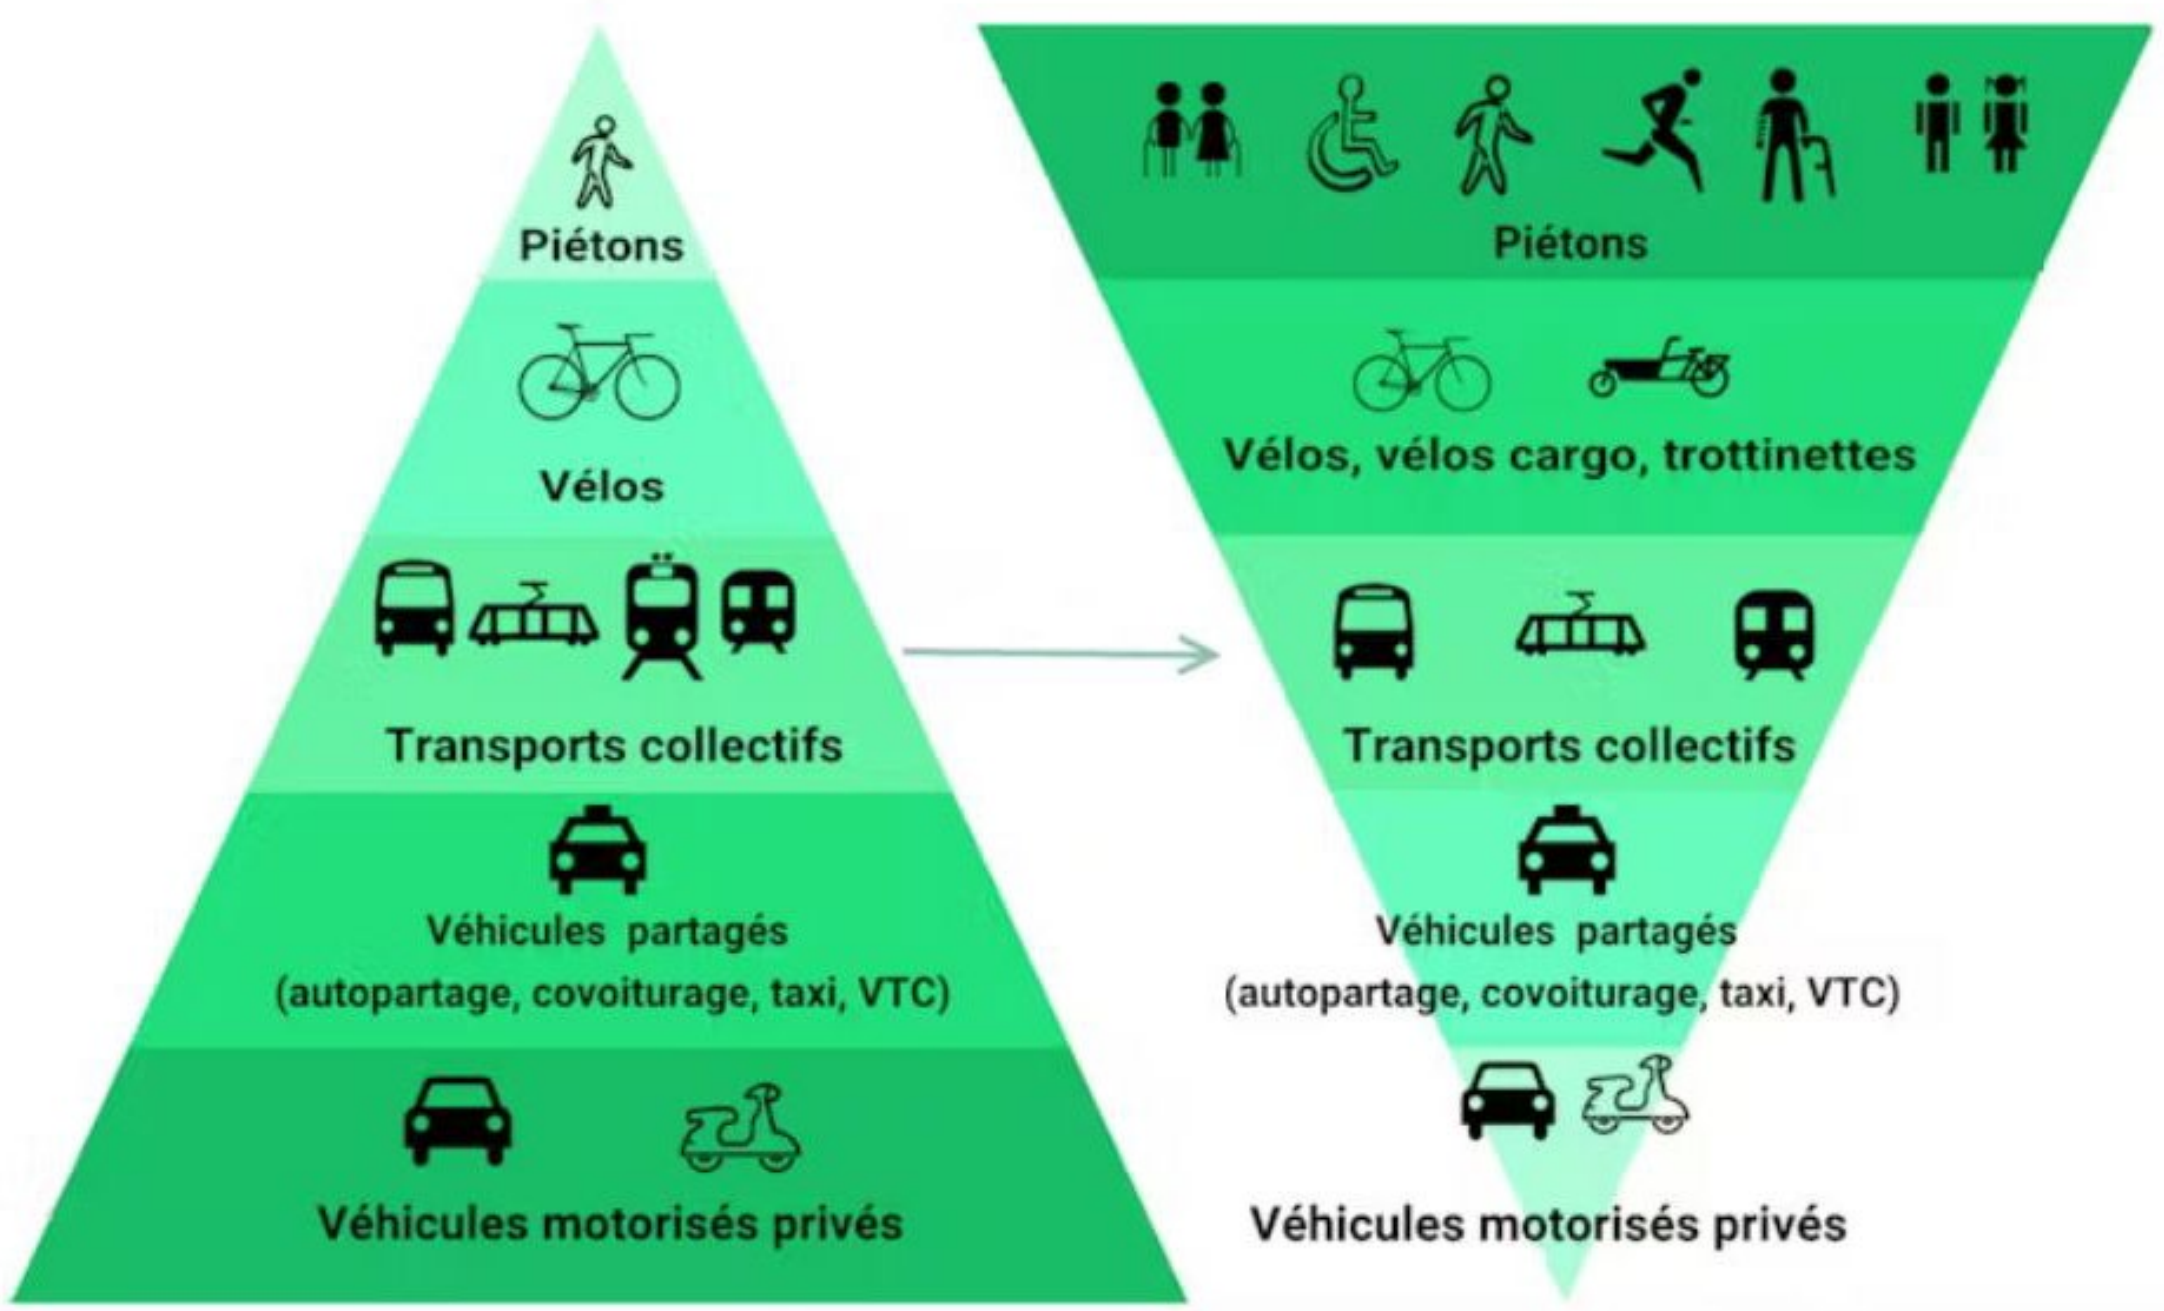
Piétons

Vélos

Transports collectifs

Véhicules partagés
(autopartage, covoiturage, taxi, VTC)

Véhicules motorisés privés

Piétons

Vélos, vélos cargo, trottinettes

Transports collectifs

Véhicules partagés
(autopartage, covoiturage, taxi, VTC)

Véhicules motorisés privés